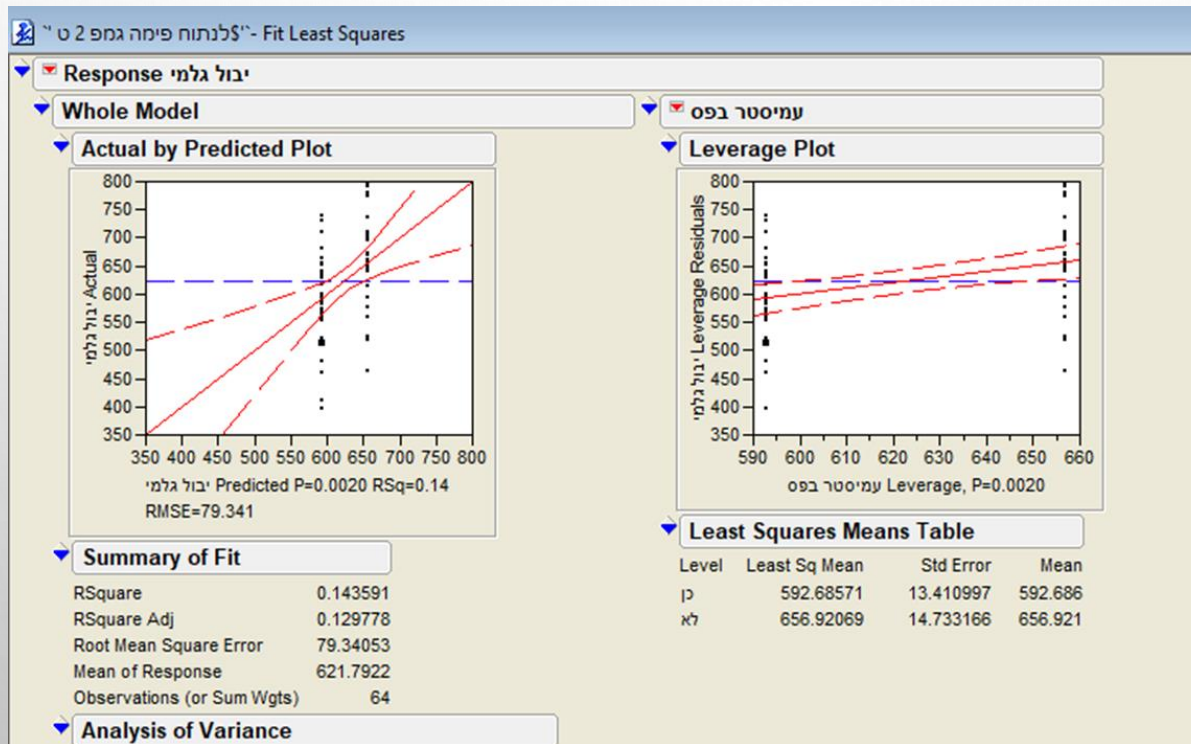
"לנתוח פימה גמפ 2 ט"$ - Fit Least Squares

Response יבול גלמי

Whole Model

עמיסטר בפס

Actual by Predicted Plot

800
750
700
650
600
550
500
450
400
350

יבול גלמי Actual

350 400 450 500 550 600 650 700 750 800

יבול גלמי Predicted P=0.0020 RSq=0.14 RMSE=79.341

Leverage Plot

800
750
700
650
600
550
500
450
400
350

יבול גלמי Leverage Residuals

590 600 610 620 630 640 650 660

עמיסטר בפס Leverage, P=0.0020

Summary of Fit

| | |
|---|---|
| RSquare | 0.143591 |
| RSquare Adj | 0.129778 |
| Root Mean Square Error | 79.34053 |
| Mean of Response | 621.7922 |
| Observations (or Sum Wgts) | 64 |

Least Squares Means Table

| Level | Least Sq Mean | Std Error | Mean |
|---|---|---|---|
| כן | 592.68571 | 13.410997 | 592.686 |
| לא | 656.92069 | 14.733166 | 656.921 |

Analysis of Variance